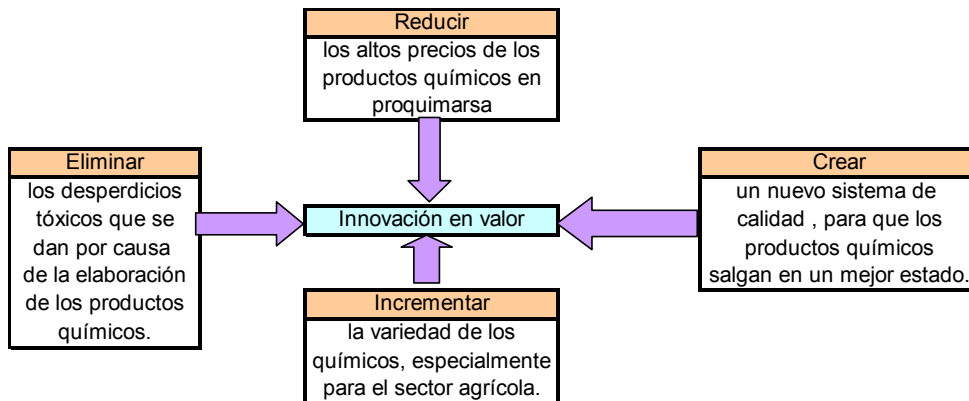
Reducir

los altos precios de los productos químicos en proquimarsa

Eliminar

los desperdicios tóxicos que se dan por causa de la elaboración de los productos químicos.

Innovación en valor

Crear

un nuevo sistema de calidad , para que los productos químicos salgan en un mejor estado.

Incrementar

la variedad de los químicos, especialmente para el sector agrícola.